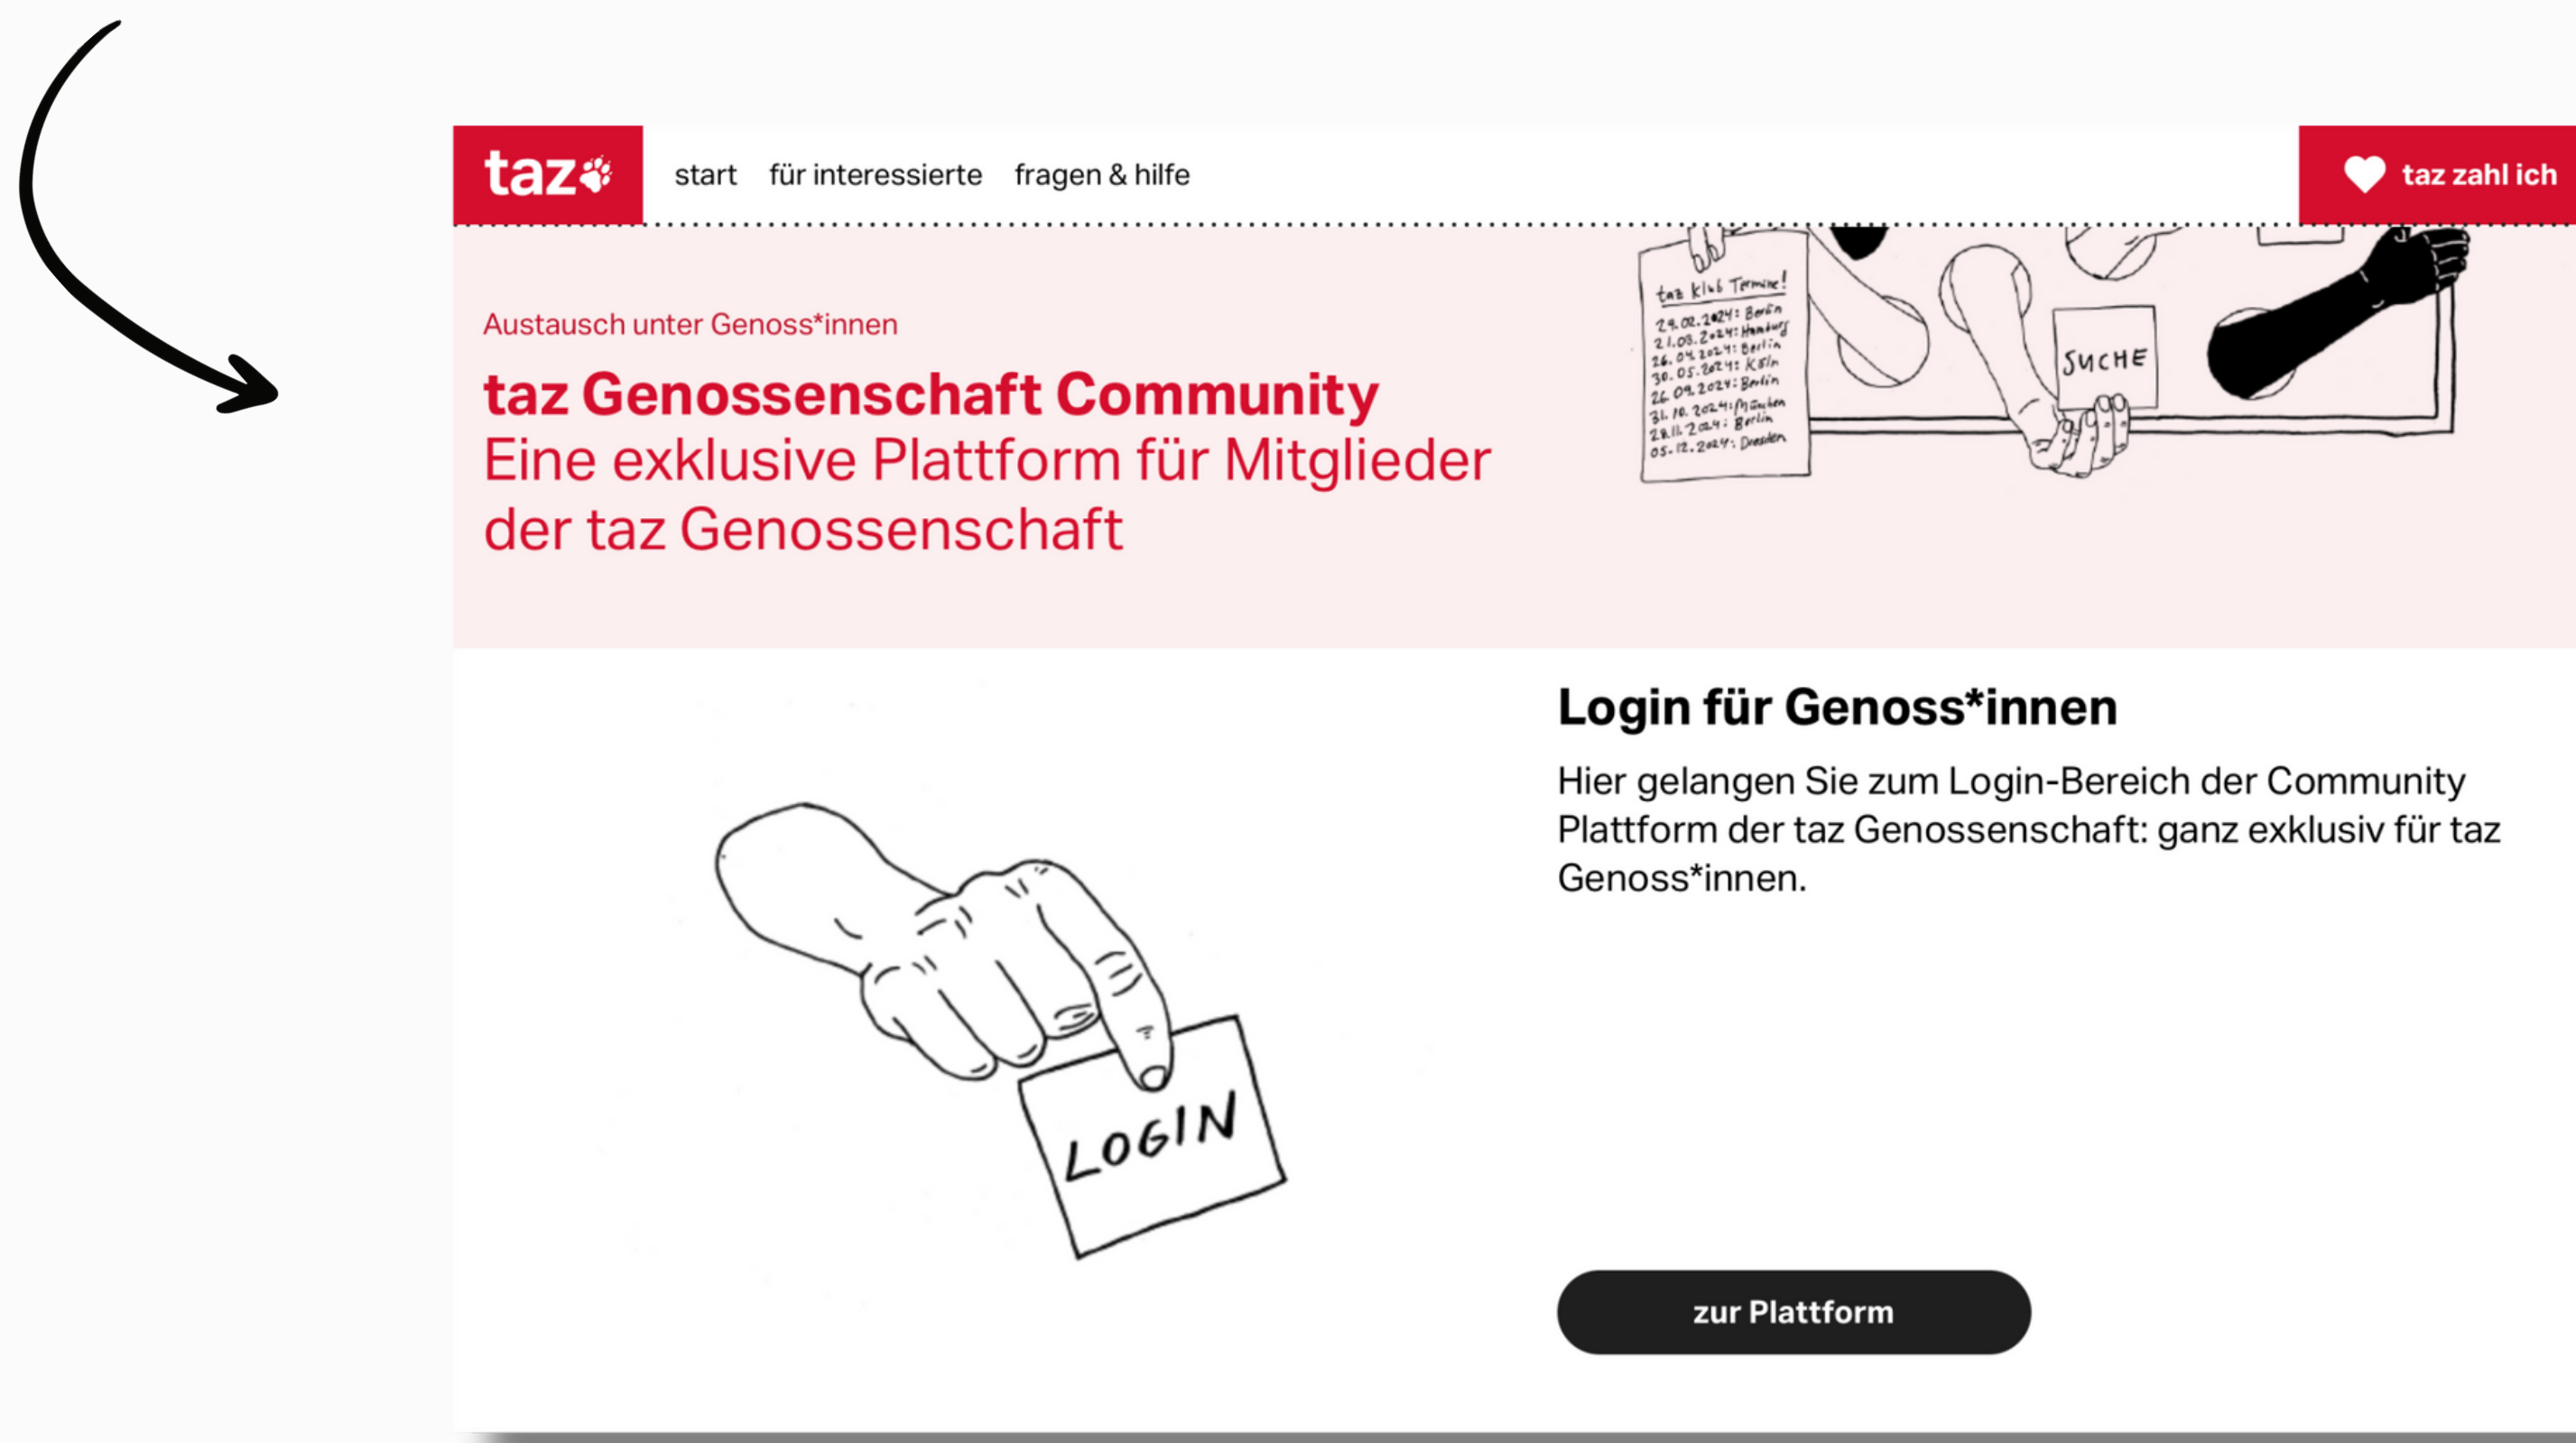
taz

start für interessierte fragen & hilfe

taz zahl ich

Austausch unter Genoss*innen

taz Genossenschaft Community
Eine exklusive Plattform für Mitglieder der taz Genossenschaft

taz klub Termine!
29.02.2024: Berlin
21.03.2024: Hamburg
26.04.2024: Berlin
30.05.2024: Köln
26.09.2024: Berlin
31.10.2024: München
28.11.2024: Berlin
05.12.2024: Dresden

SUCHE

Login für Genoss*innen

Hier gelangen Sie zum Login-Bereich der Community Plattform der taz Genossenschaft: ganz exklusiv für taz Genoss*innen.

LOGIN

zur Plattform